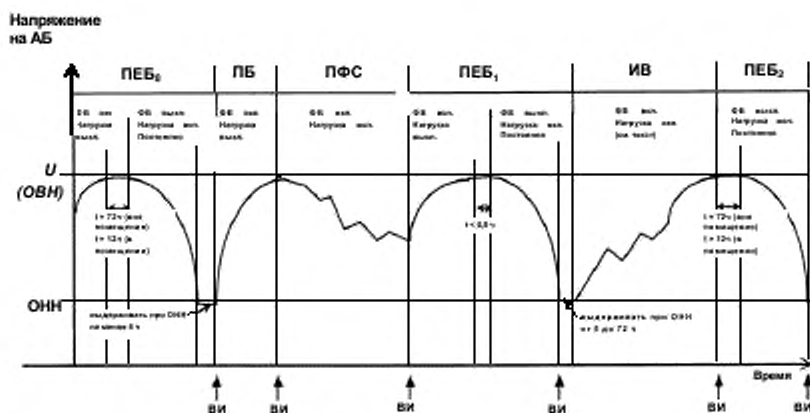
Напряжение на АБ

ПЕБ$_0$

ПБ

ПФС

ПЕБ$_1$

ИВ

ПЕБ$_2$

ФБ вкл. Нагрузка выкл.

ФБ выкл. Нагрузка вкл. Постоянно

ФБ вкл. Нагрузка выкл.

ФБ вкл. Нагрузка вкл.

ФБ вкл. Нагрузка выкл.

ФБ выкл. Нагрузка вкл. Постоянно

ФБ вкл. Нагрузка вкл. (см. текст)

ФБ выкл. Нагрузка вкл. Постоянно

U (ОВН)

t = 72 ч (вне помещения) t = 12 ч (в помещении)

t ≤ 0,5 ч

t = 72 ч (вне помещения) t = 12 ч (в помещении)

ОНН

выдерживать при ОНН не менее 8 ч

выдерживать при ОНН от 8 до 72 ч

Время

ВИ ВИ ВИ ВИ ВИ ВИ